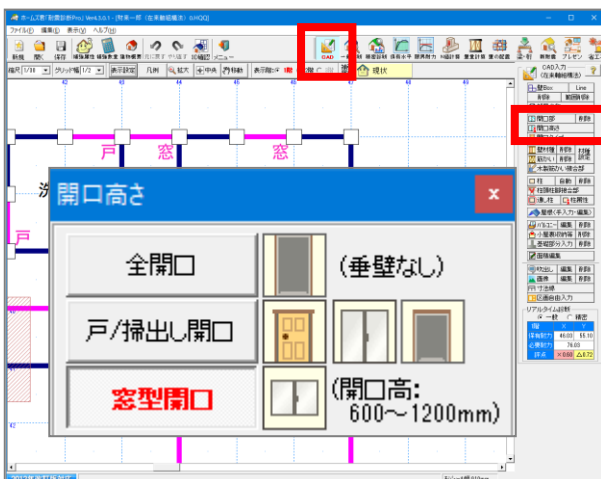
ホームズ君「耐震診断Pro」Ver4.5.0.1 - [教育一郎（在来軸組構法）0.HOQ]

ファイル(F) 編集(E) 表示(V) ヘルプ(H)

新規 開く 保存 補強設計 補強比較 屋根補助 元に戻す やり直す 寸法確認 メニュー CAD 提案

縮尺 1/10 グリッド幅 1/2 表示設定 凡例 拡大 中央 移動 表示階 提供

CAD入力 (在来軸組構法)

上壁Box Line 削除 範囲削除

開口部 削除

開口表示

壁剛床 削除

筋かい 削除

木製筋かい壁合部

柱 削除

柱接合部

通し柱 柱周性

屋根（手入力・編集）

バルコニー 削除

小屋裏の物置 削除

基礎部分入力 削除

面積編集

吹抜 削除

階段 削除

寸法線

区画自由入力

リアルタイム診断

戸 窓 窓

戸

開口高さ

全開口 (垂壁なし)

戸/掃出し開口

窓型開口 (開口高: 600～1200mm)